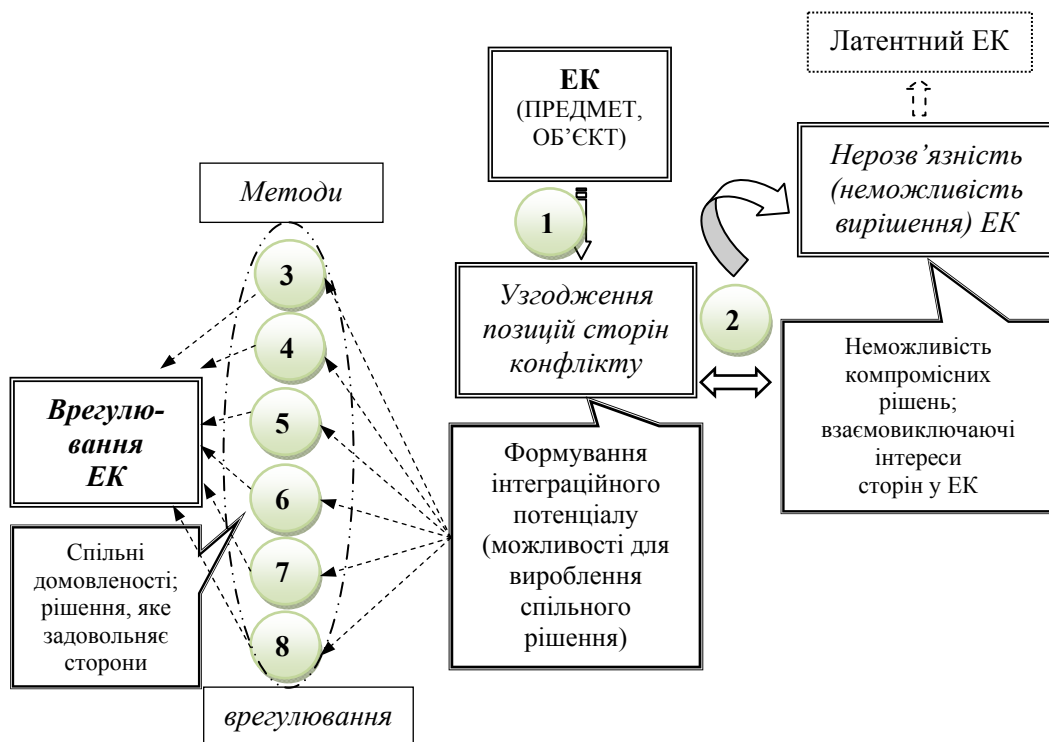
Латентний ЕК

ЕК
(ПРЕДМЕТ, ОБ'ЄКТ)

Нерозв'язність (неможливість вирішення) ЕК

Методи

1

3

4

Узгодження позицій сторін конфлікту

2

Неможливість компромісних рішень; взаємовиключаючі інтереси сторін у ЕК

Врегулювання ЕК

5

6

Формування інтеграційного потенціалу (можливості для вироблення спільного рішення)

Спільні домовленості; рішення, яке задовольняє сторони

7

8

врегулювання